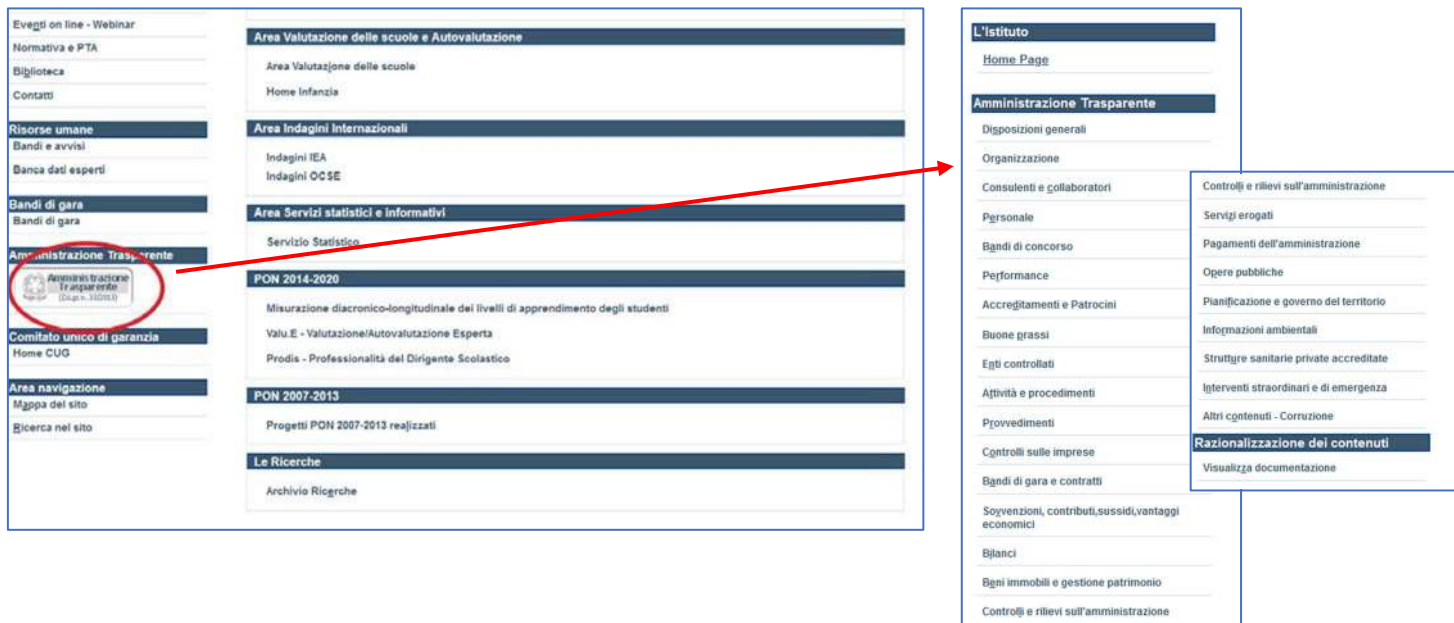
Eventi on line - Webinar
Normativa e PTA
Biblioteca
Contatti

Risorse umane
Bandi e avvisi
Banca dati esperti

Bandi di gara
Bandi di gara

Amministrazione Trasparente
Amministrazione Trasparente (D.Lgs n.33/2013)

Comitato unico di garanzia
Home CUG

Area navigazione
Mappa del sito
Ricerca nel sito

Area Valutazione delle scuole e Autovalutazione
Area Valutazione delle scuole
Home Infanzia

Area Indagini Internazionali
Indagini IEA
Indagini OCSE

Area Servizi statistici e informativi
Servizio Statistico

PON 2014-2020
Misurazione diacronico-longitudinale dei livelli di apprendimento degli studenti
Valu.E - Valutazione/Autovalutazione Esperta
Prodis - Professionalità del Dirigente Scolastico

PON 2007-2013
Progetti PON 2007-2013 realizzati

Le Ricerche
Archivio Ricerche

L'Istituto
Home Page

Amministrazione Trasparente
Disposizioni generali
Organizzazione
Consulenti e collaboratori
Personale
Bandi di concorso
Performance
Accreditamenti e Patrocini
Buone prassi
Enti controllati
Attività e procedimenti
Provvedimenti
Controlli sulle imprese
Bandi di gara e contratti
Sovvenzioni, contributi,sussidi,vantaggi economici
Bilanci
Beni immobili e gestione patrimonio
Controlli e rilievi sull'amministrazione

Controlli e rilievi sull'amministrazione
Servizi erogati
Pagamenti dell'amministrazione
Opere pubbliche
Pianificazione e governo del territorio
Informazioni ambientali
Strutture sanitarie private accreditate
Interventi straordinari e di emergenza
Altri contenuti - Corruzione

Razionalizzazione dei contenuti
Visualizza documentazione